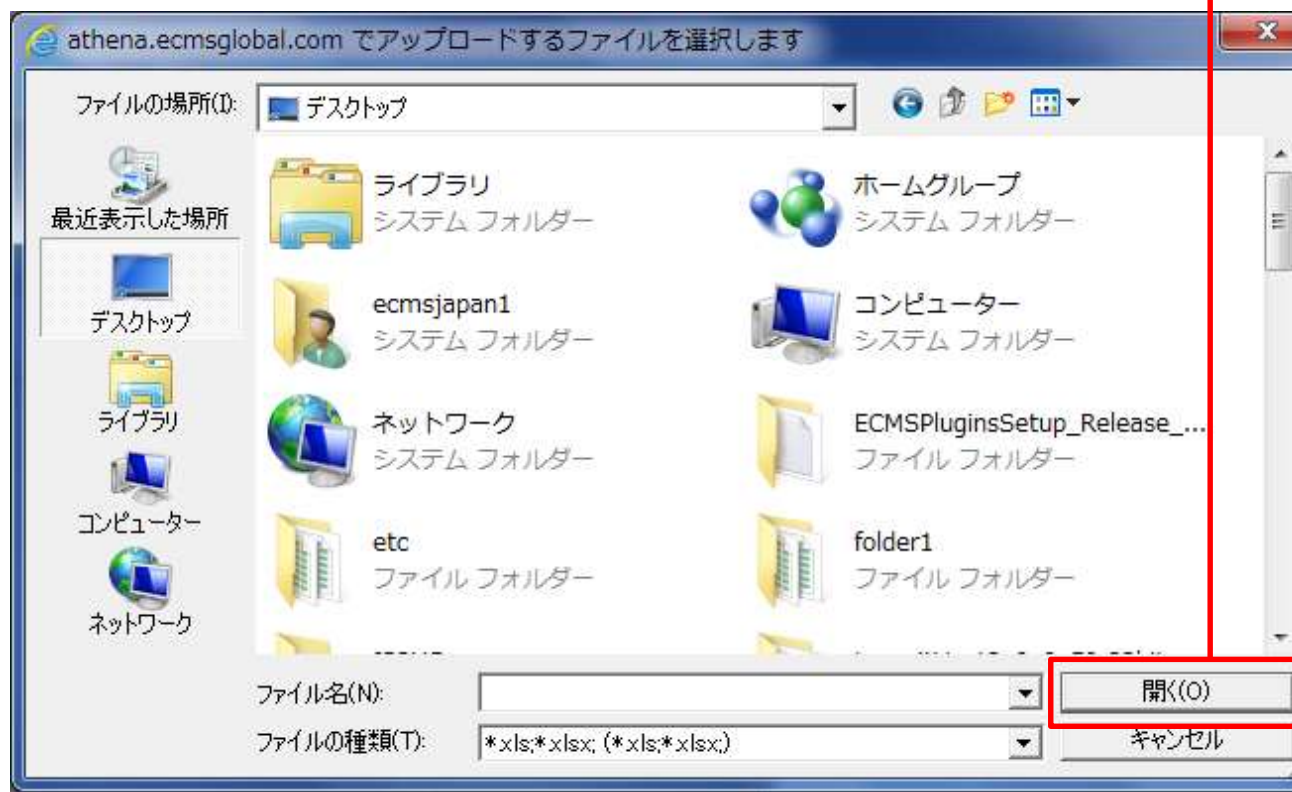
athena.ecmsglobal.com でアップロードするファイルを選択します

X

ファイルの場所(I): デスクトップ

最近表示した場所

デスクトップ

ライブラリ

コンピューター

ネットワーク

ライブラリ
システム フォルダー

ホームグループ
システム フォルダー

ecmsjapan1
システム フォルダー

コンピューター
システム フォルダー

ネットワーク
システム フォルダー

ECMSPluginsSetup_Release_...
ファイル フォルダー

etc
ファイル フォルダー

folder1
ファイル フォルダー

ファイル名(N):

開く(O)

ファイルの種類(T): *xls;*xlsx; (*xls;*xlsx;)

キャンセル